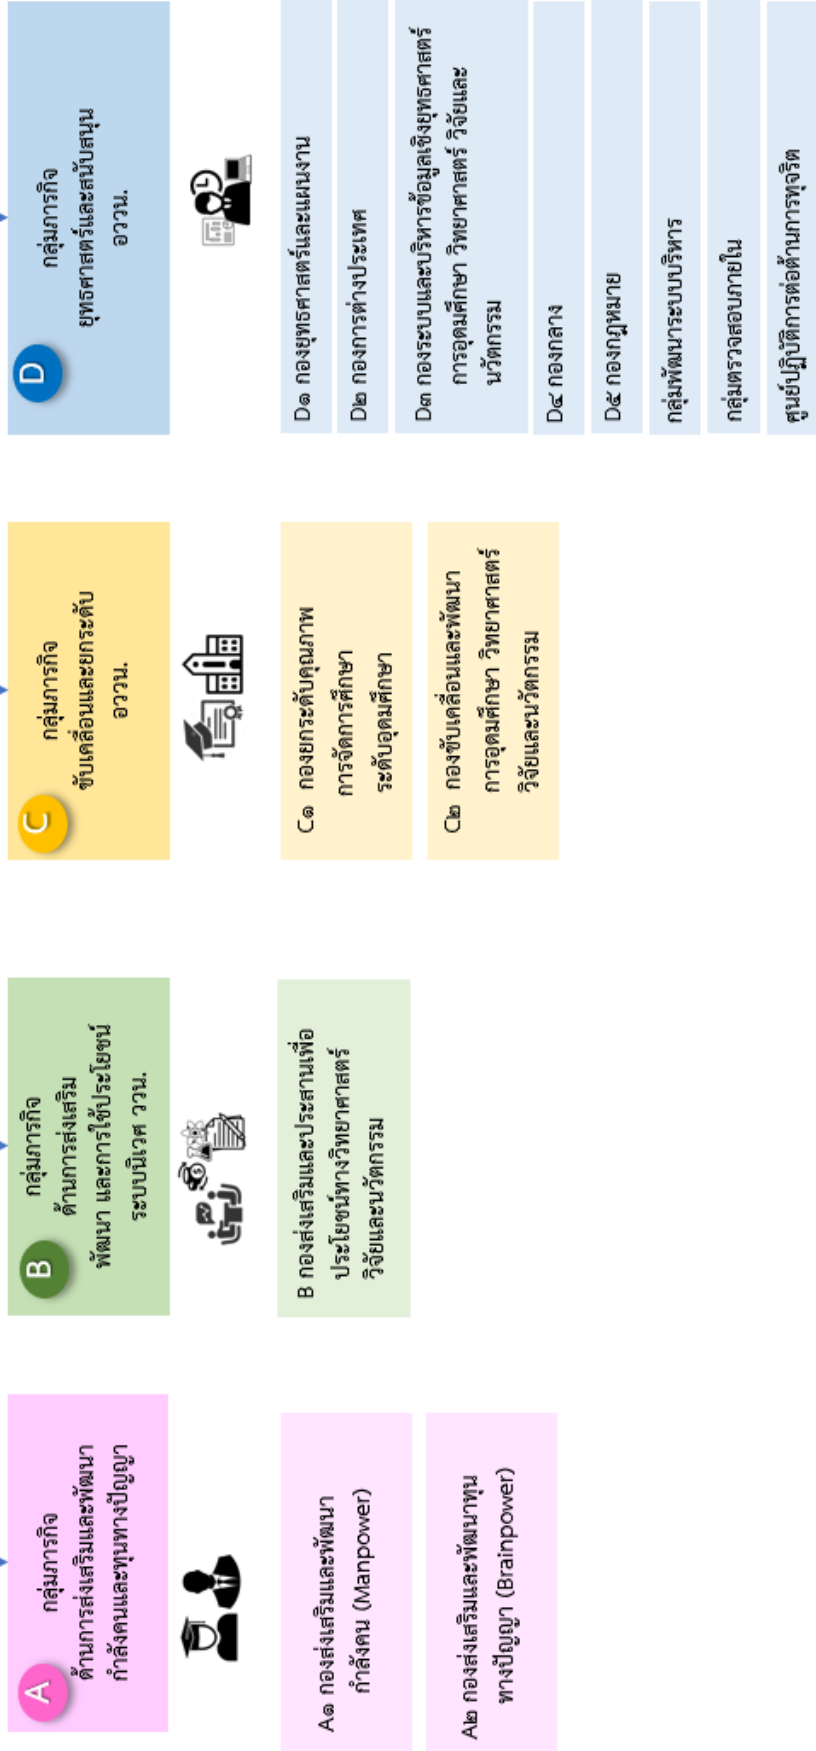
A
กลุ่มภารกิจ
ด้านการส่งเสริมและพัฒนา
กำลังคนและทุนทางปัญญา

A๑ กองส่งเสริมและพัฒนากำลังคน (Manpower)

A๒ กองส่งเสริมและพัฒนาทุนทางปัญญา (Brainpower)

B
กลุ่มภารกิจ
ด้านการส่งเสริม
พัฒนา และการใช้ประโยชน์
ระบบนิเวศ อววน.

B กองส่งเสริมและประสานเพื่อประโยชน์ทางวิทยาศาสตร์ วิจัยและนวัตกรรม

C
กลุ่มภารกิจ
ขับเคลื่อนและยกระดับ
อววน.

C๑ กองยกระดับคุณภาพการจัดการศึกษาระดับอุดมศึกษา

C๒ กองขับเคลื่อนและพัฒนาการอุดมศึกษา วิทยาศาสตร์ วิจัยและนวัตกรรม

D
กลุ่มภารกิจ
ยุทธศาสตร์และสนับสนุน
อววน.

D๑ กองยุทธศาสตร์และแผนงาน

D๒ กองการต่างประเทศ

D๓ กองระบบและบริหารข้อมูลเชิงยุทธศาสตร์การอุดมศึกษา วิทยาศาสตร์ วิจัยและนวัตกรรม

D๔ กองกลาง

D๕ กองกฎหมาย

กลุ่มพัฒนาระบบบริหาร

กลุ่มตรวจสอบภายใน

ศูนย์ปฏิบัติการต่อต้านการทุจริต